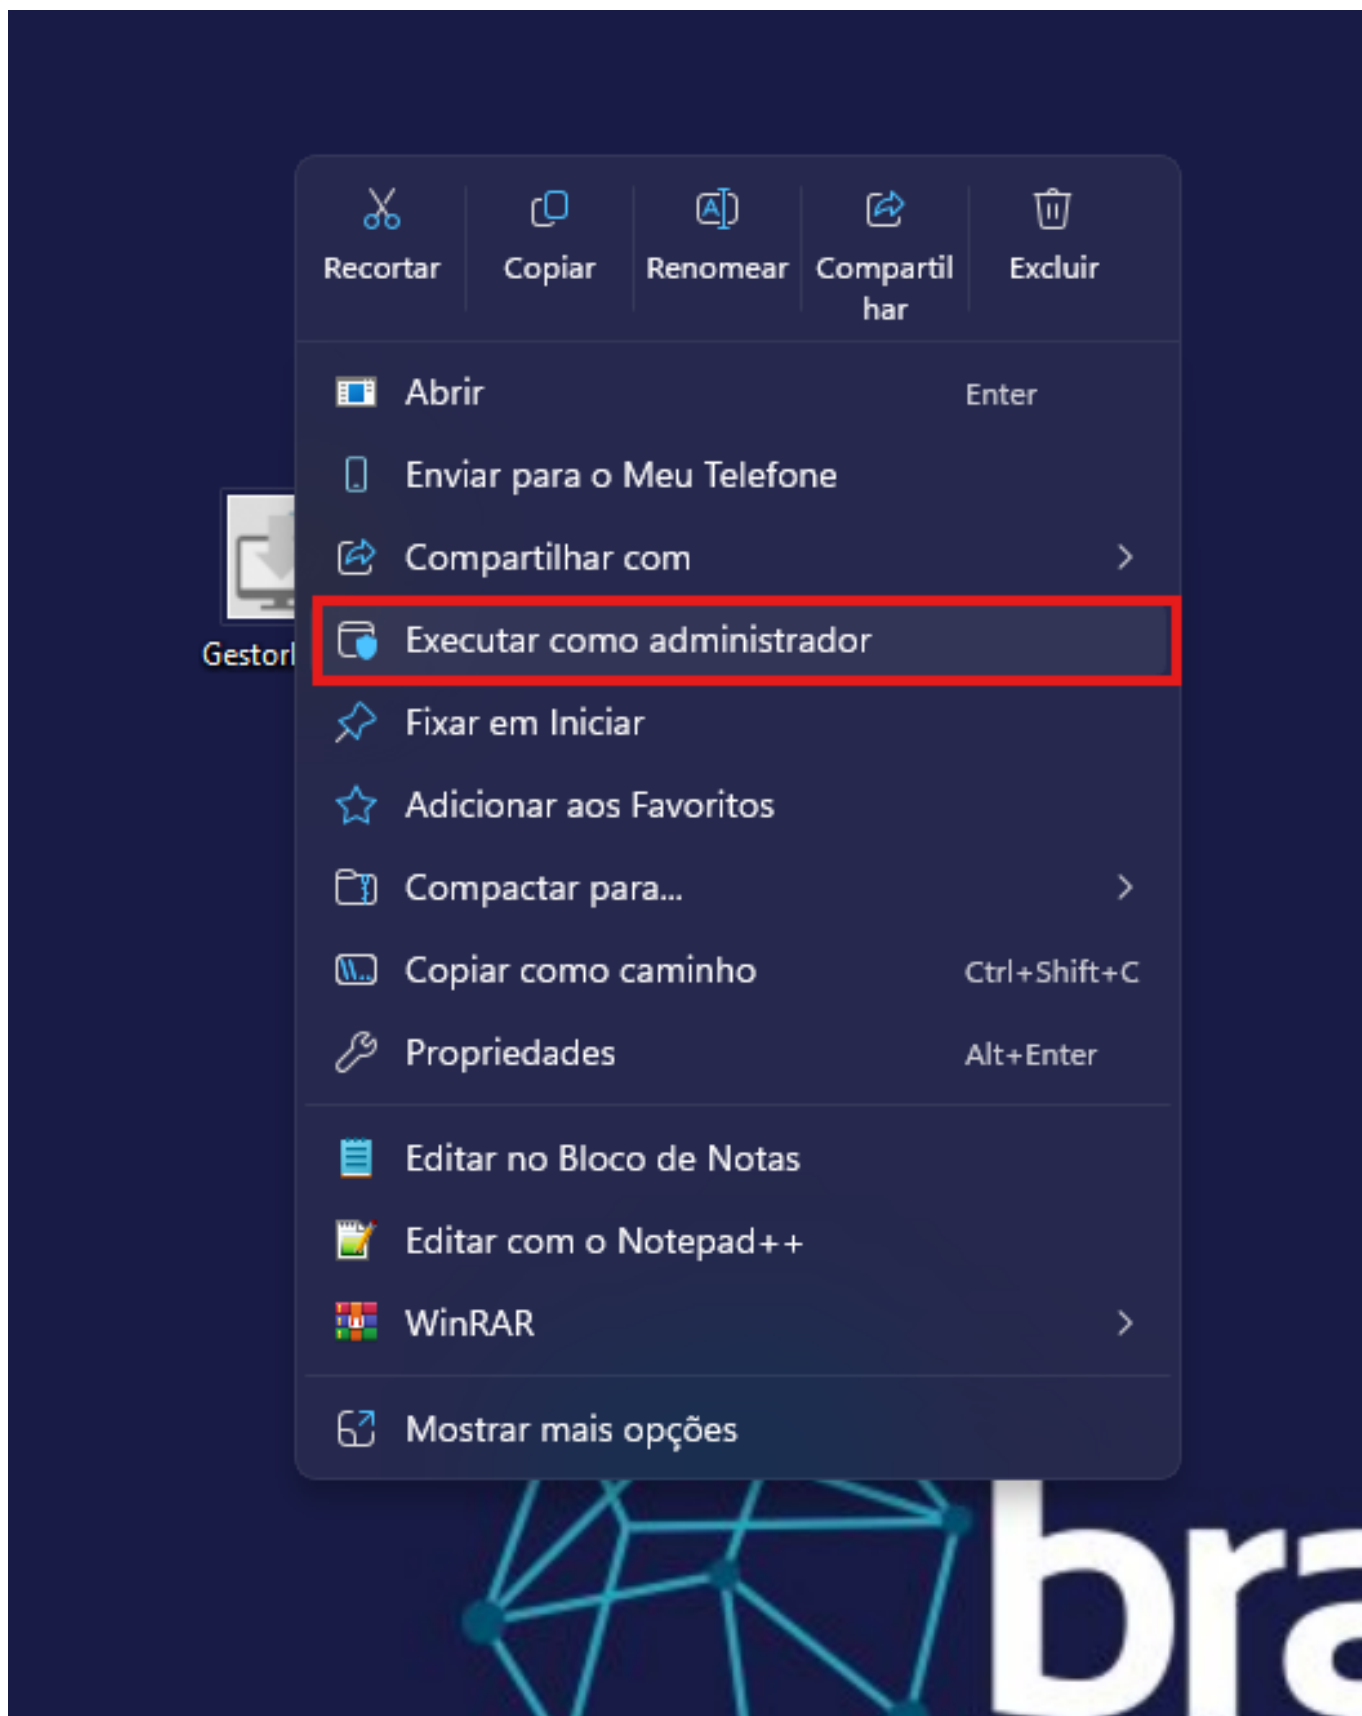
Recortar Copiar Renomear Compartilhar Excluir

Abrir Enter
Enviar para o Meu Telefone
Compartilhar com
Executar como administrador
Fixar em Iniciar
Adicionar aos Favoritos
Compactar para...
Copiar como caminho Ctrl+Shift+C
Propriedades Alt+Enter

Editar no Bloco de Notas
Editar com o Notepad++
WinRAR

Mostrar mais opções

GestorI

bra